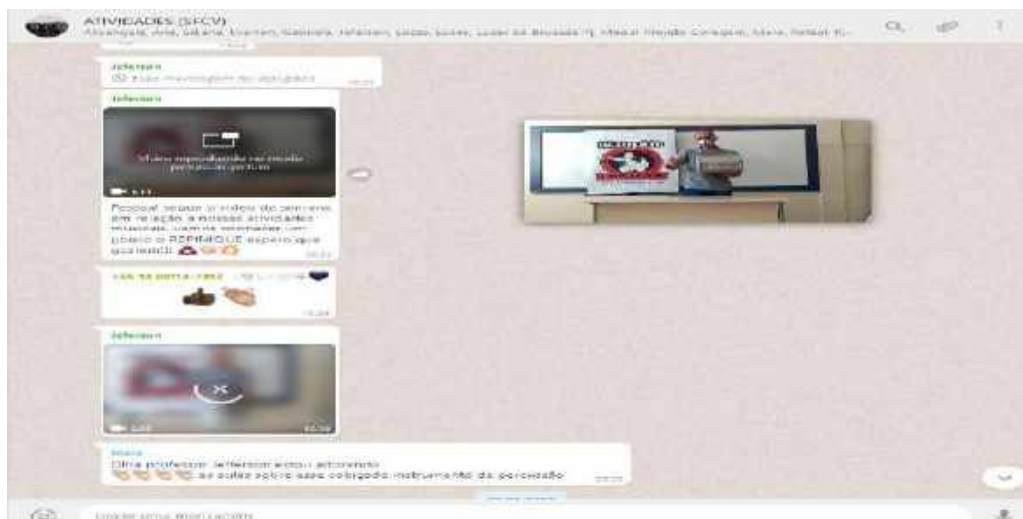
ATIVIDADES (SFCV)
Alvarenga, Ana, Juliana, Carmen, Gabriela, Jeferson, Lucas, Lucas, Lucas de Brussas, Maeur Nogão Coração, Maria, Rafael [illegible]

Jeferson
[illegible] mensagem foi apagada

Jeferson
Vídeo reproduzido no modo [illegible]
Pessoal segue o vídeo do senhor em relação a nossas atividades musicais, vamos trabalhar um pouco o REPIQUE espero que gostem!!

+55 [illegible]

Jeferson

Maria
Ótima professor Jeferson estou adorando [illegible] as aulas sobre esse colorido instrumento da percussão

Digite uma mensagem